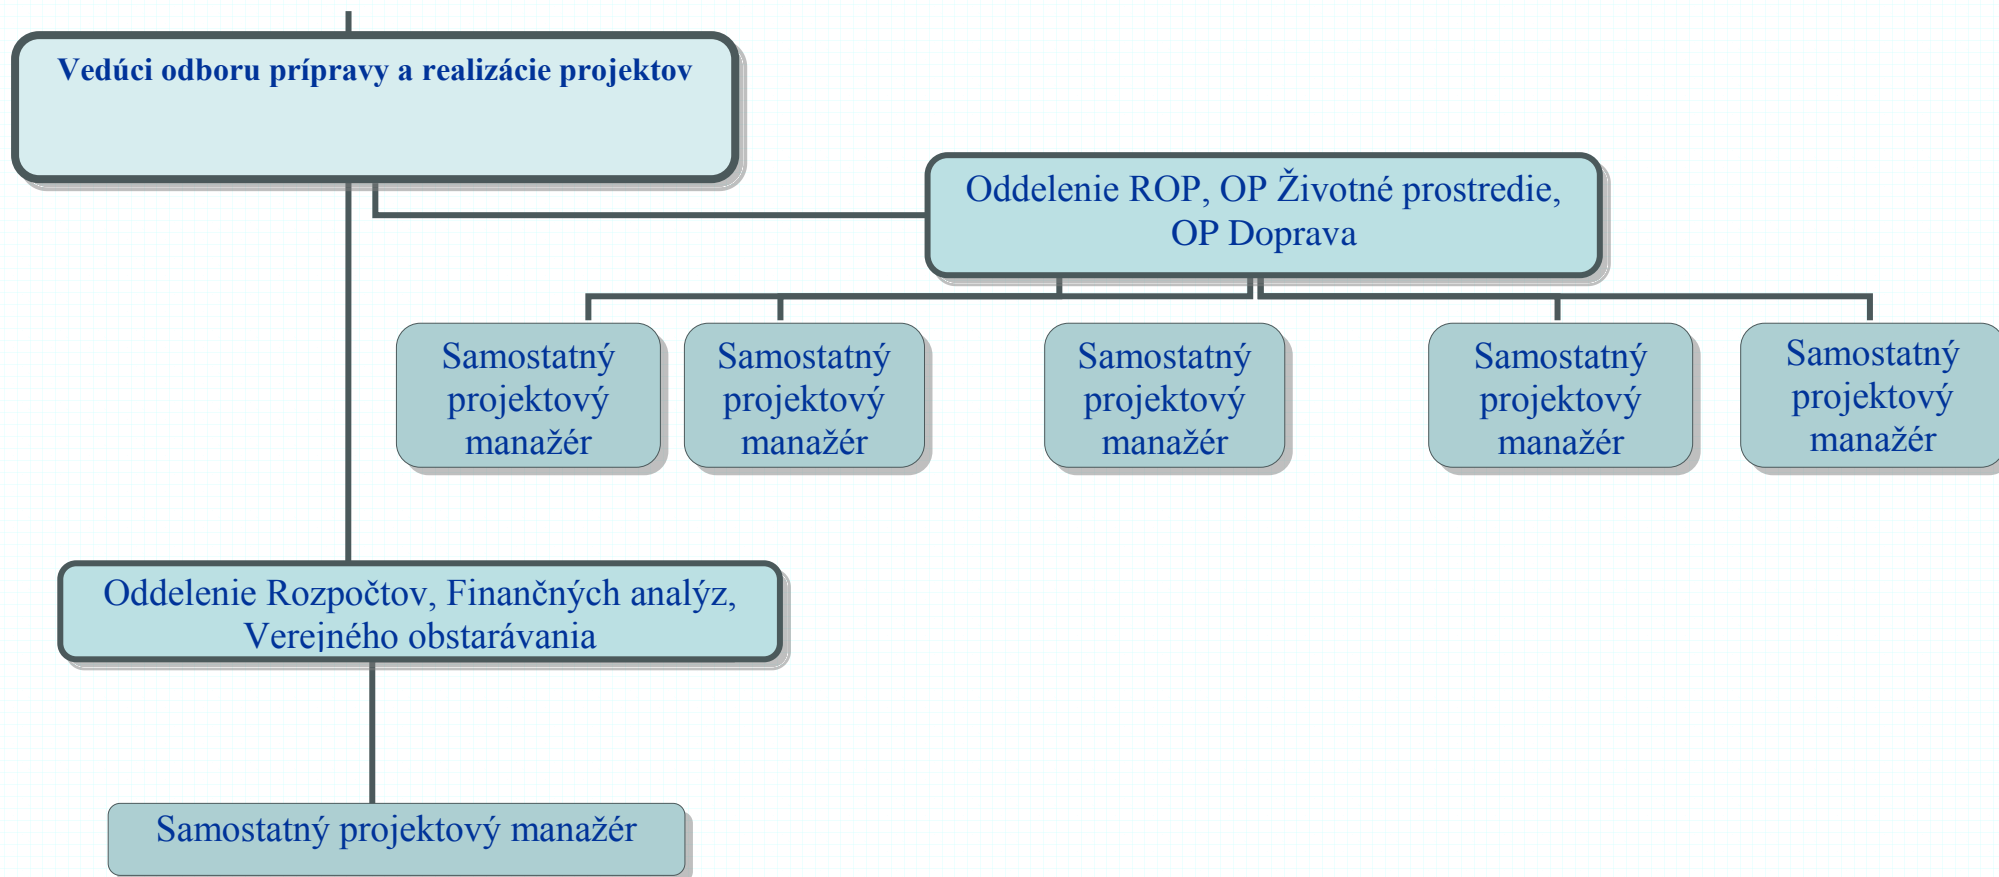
Vedúci odboru prípravy a realizácie projektov

Oddelenie ROP, OP Životné prostredie, OP Doprava

Samostatný projektový manažér

Samostatný projektový manažér

Samostatný projektový manažér

Samostatný projektový manažér

Samostatný projektový manažér

Oddelenie Rozpočtov, Finančných analýz, Verejného obstarávania

Samostatný projektový manažér